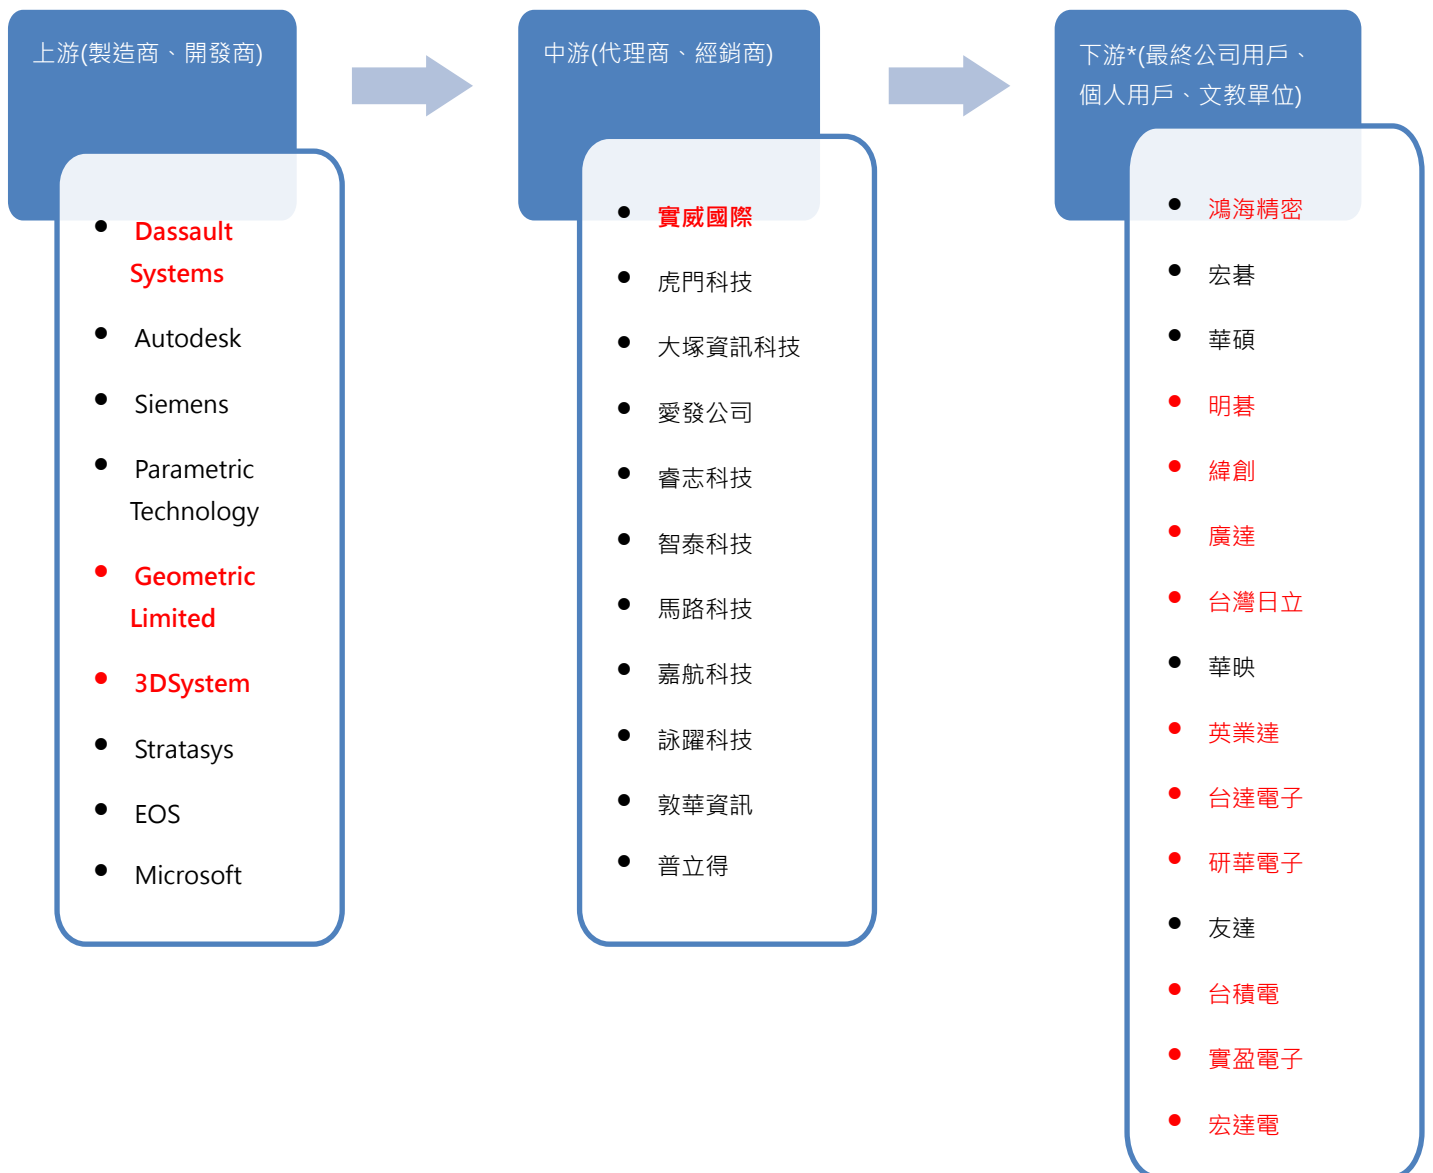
上游(製造商、開發商)

- Dassault Systems
- Autodesk
- Siemens
- Parametric Technology
- Geometric Limited
- 3DSystem
- Stratasys
- EOS
- Microsoft

中游(代理商、經銷商)

- 實威國際
- 虎門科技
- 大塚資訊科技
- 愛發公司
- 睿志科技
- 智泰科技
- 馬路科技
- 嘉航科技
- 詠躍科技
- 敦華資訊
- 普立得

下游*(最終公司用戶、個人用戶、文教單位)

- 鴻海精密
- 宏碁
- 華碩
- 明碁
- 緯創
- 廣達
- 台灣日立
- 華映
- 英業達
- 台達電子
- 研華電子
- 友達
- 台積電
- 實盈電子
- 宏達電